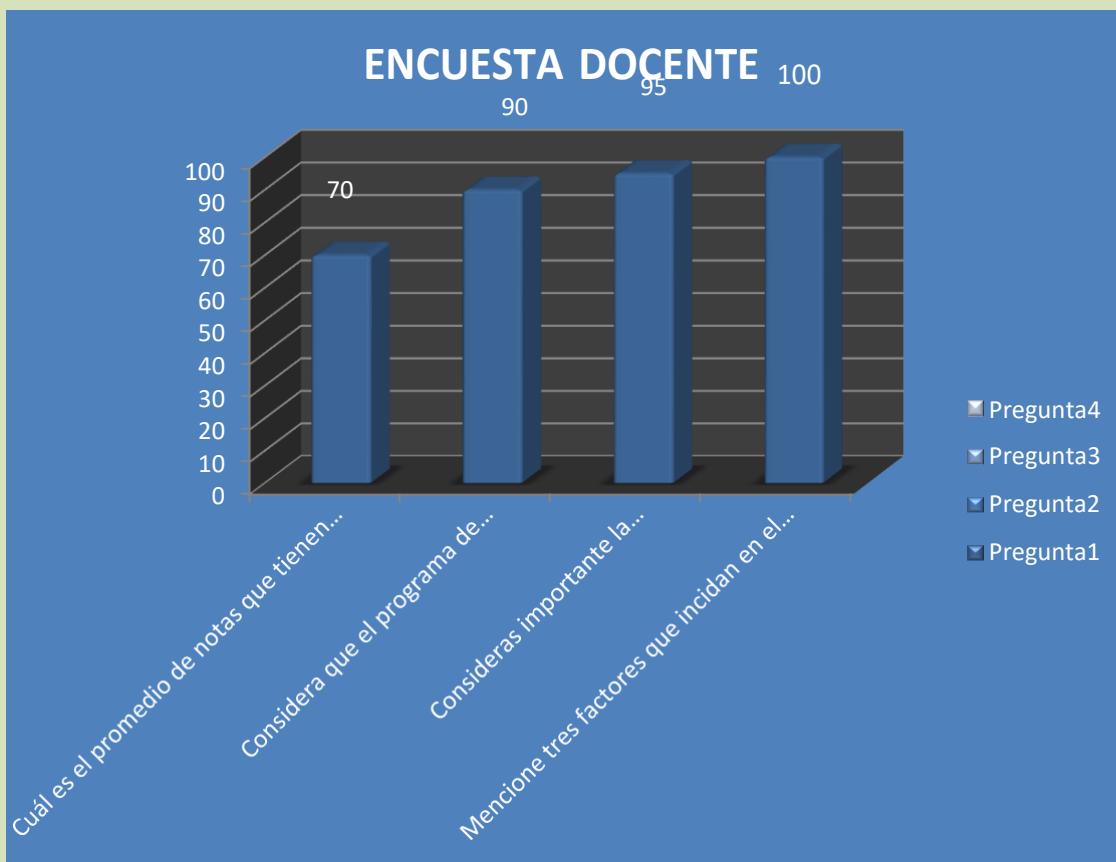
ENCUESTA DOCENTE

100
90
80
70
60
50
40
30
20
10
0

70
90
95
100

Cuál es el promedio de notas que tienen...
Considera que el programa de...
Consideras importante la...
Mencione tres factores que incidan en el...

Pregunta4
Pregunta3
Pregunta2
Pregunta1